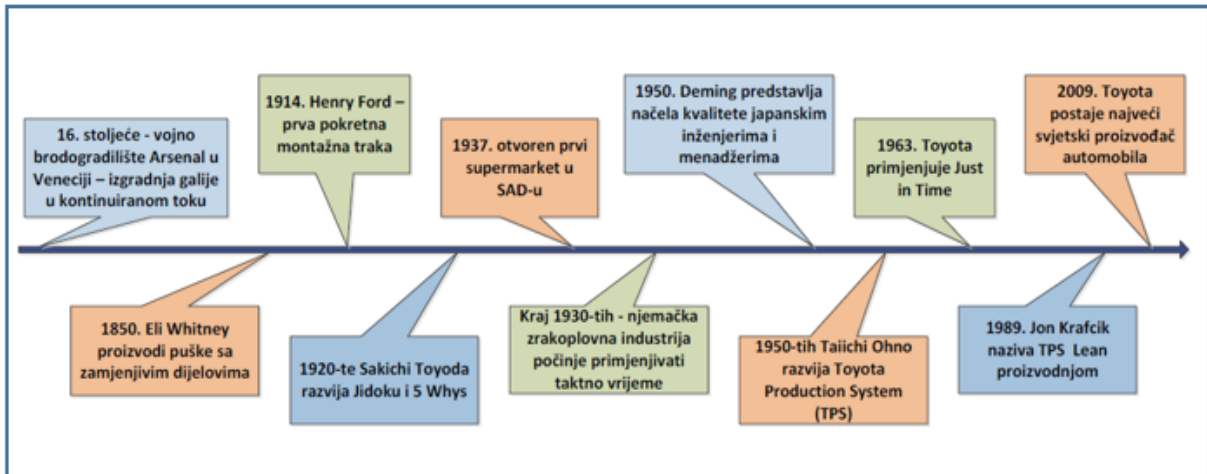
16. stoljeće - vojno brodogradilište Arsenal u Veneciji – izgradnja galije u kontinuiranom toku

1914. Henry Ford – prva pokretna montažna traka

1937. otvoren prvi supermarket u SAD-u

1950. Deming predstavlja načela kvalitete japanskim inženjerima i menadžerima

1963. Toyota primjenjuje Just in Time

2009. Toyota postaje najveći svjetski proizvođač automobila

1850. Eli Whitney proizvodi puške sa zamjenjivim dijelovima

1920-te Sakichi Toyoda razvija Jidoku i 5 Whys

Kraj 1930-tih - njemačka zrakoplovna industrija počinje primjenjivati taktno vrijeme

1950-tih Taiichi Ohno razvija Toyota Production System (TPS)

1989. Jon Krafcik naziva TPS Lean proizvodnjom